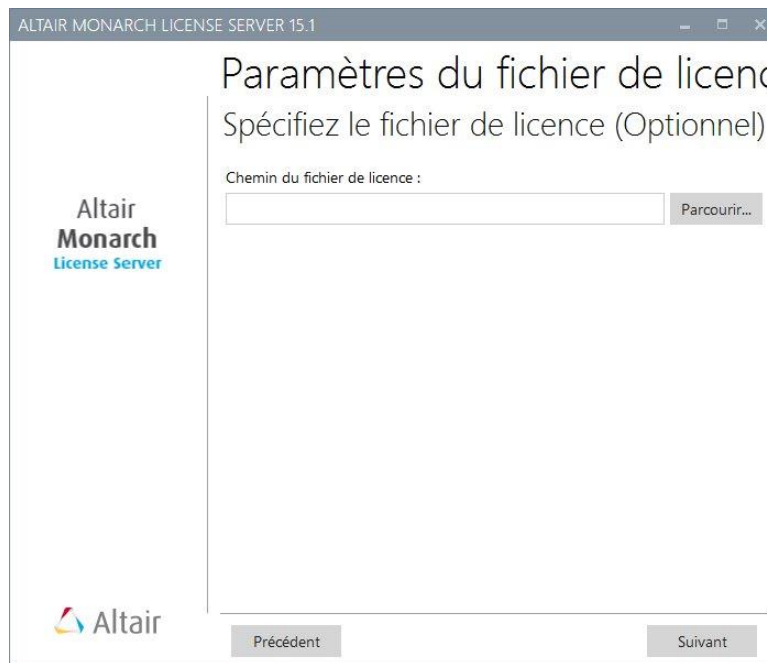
ALTAIR MONARCH LICENSE SERVER 15.1

Altair
Monarch
License Server

Paramètres du fichier de licenc

Spécifiez le fichier de licence (Optionnel)

Chemin du fichier de licence :

Parcourir...

Altair

Précédent

Suivant